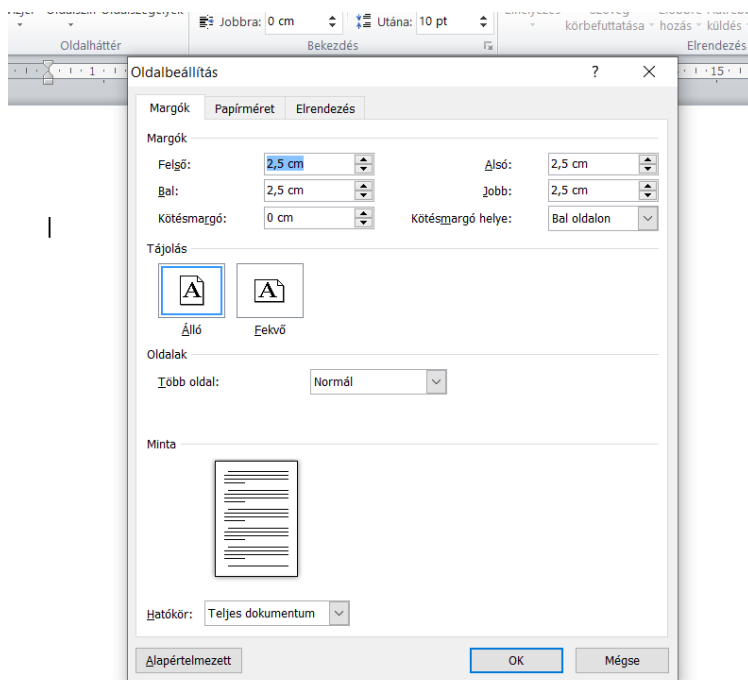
Jobbra: 0 cm
Utána: 10 pt
körbefuttatása · hozás · küldés
Oldalháttér
Bekezdés
Elrendezés
1
15

Oldalbeállítás
?
×

Margók
Papírméret
Elrendezés

Margók
Felső: 2,5 cm
Alsó: 2,5 cm
Bal: 2,5 cm
Jobb: 2,5 cm
Kötésmargó: 0 cm
Kötésmargó helye: Bal oldalon

Tájolás
A
A
Álló
Fekvő

Oldalak
Több oldal: Normál

Minta

Hatókör: Teljes dokumentum

Alapértelmezett
OK
Mégse